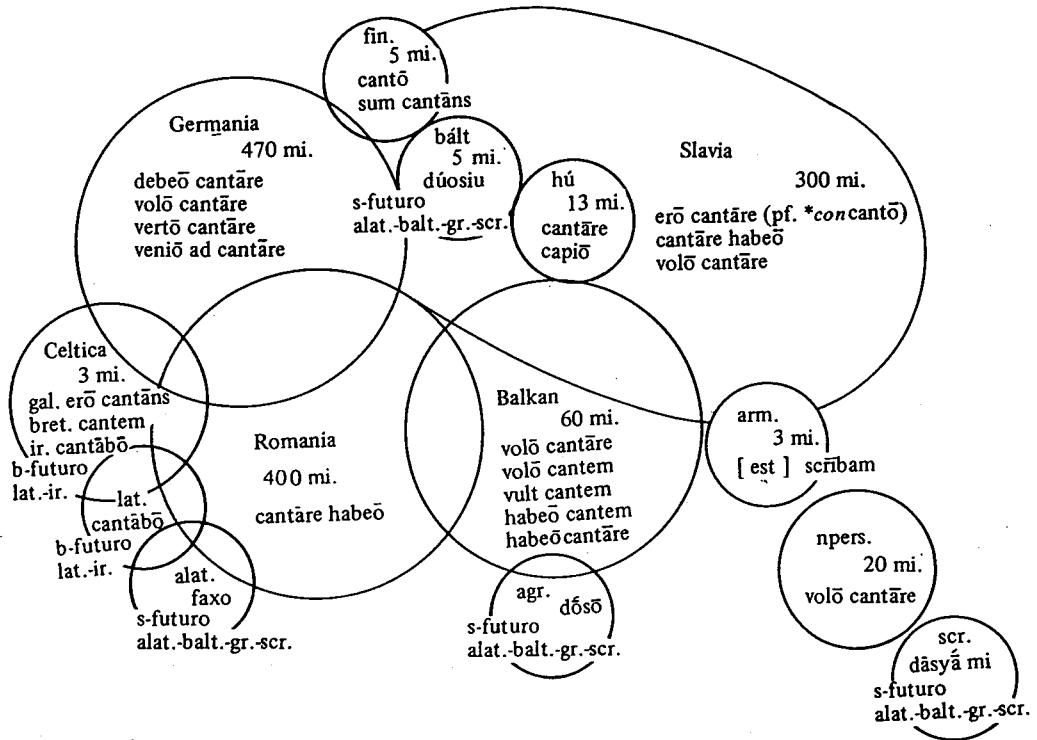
fin.
5 mi.
cantō
sum cantāns

Germania
470 mi.
debeō cantāre
volō cantāre
vertō cantāre
veniō ad cantāre

bált
5 mi.
dúosiu
s-futuro
alat.-balt.-gr.-scr.

hú
13 mi.
cantāre
capiō

Slavia
300 mi.
erō cantāre (pf. *concantō)
cantāre habeō
volō cantāre

Celtica
3 mi.
gal. erō cantāns
bret. cantem
ir. cantābō
b-futuro
lat.-ir.

lat.
cantābō
b-futuro
lat.-ir.

Romania
400 mi.
cantāre habeō

alat.
faxo
s-futuro
alat.-balt.-gr.-scr.

Balkan
60 mi.
volō cantāre
volō cantem
vult cantem
habeō cantem
habeō cantāre

agr.
dṓsō
s-futuro
alat.-balt.-gr.-scr.

arm.
3 mi.
[ est ] scrībam

npers.
20 mi.
volō cantāre

scr.
dāsyā́ mi
s-futuro
alat.-balt.-gr.-scr.